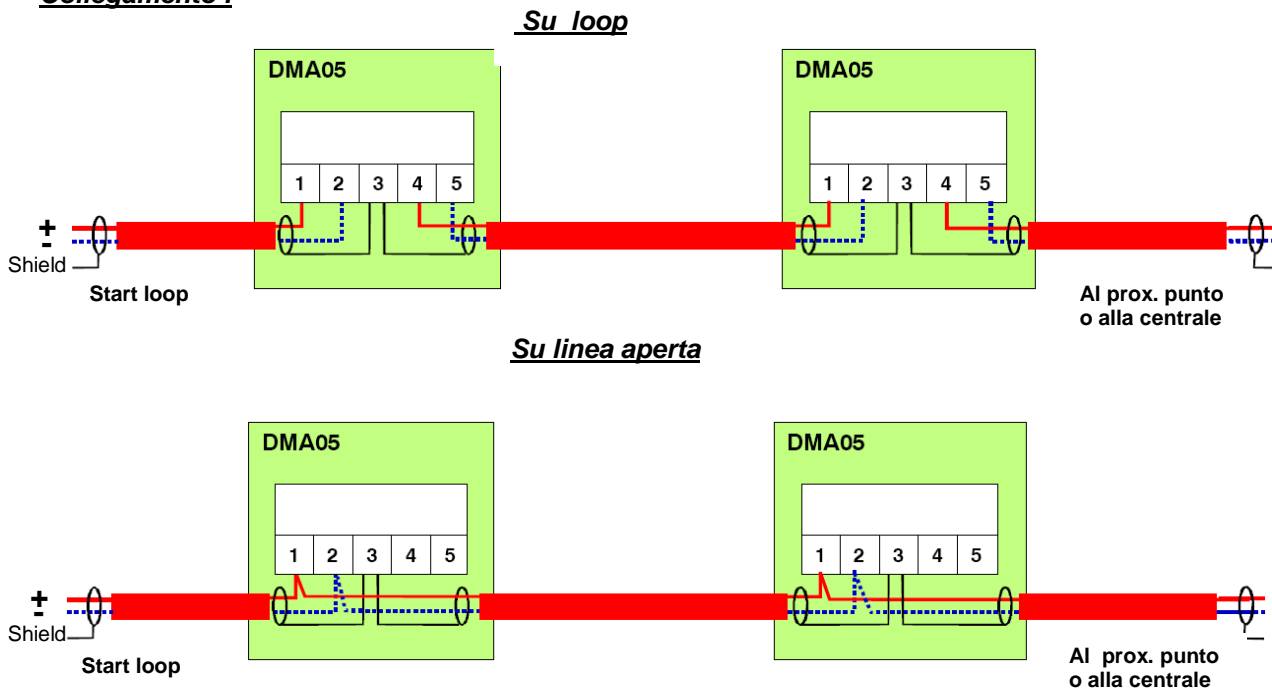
Collegamento :

Su loop

DMA05

1 2 3 4 5

DMA05

1 2 3 4 5

+
-
Shield

Start loop

Al prox. punto o alla centrale

Su linea aperta

DMA05

1 2 3 4 5

DMA05

1 2 3 4 5

+
-
Shield

Start loop

Al prox. punto o alla centrale